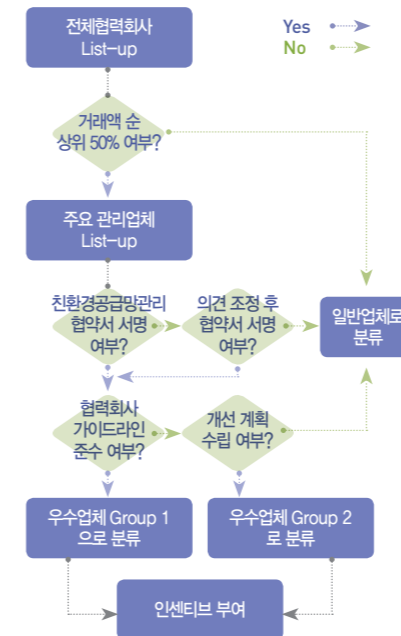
전체협력회사
List-up

Yes
No

거래액 순
상위 50% 여부?

주요 관리업체
List-up

친환경공급망관리
협약서 서명
여부?

의견 조정 후
협약서 서명
여부?

일반업체로
분류

협력회사
가이드라인
준수 여부?

개선 계획
수립 여부?

우수업체 Group 1
으로 분류

우수업체 Group 2
로 분류

인센티브 부여